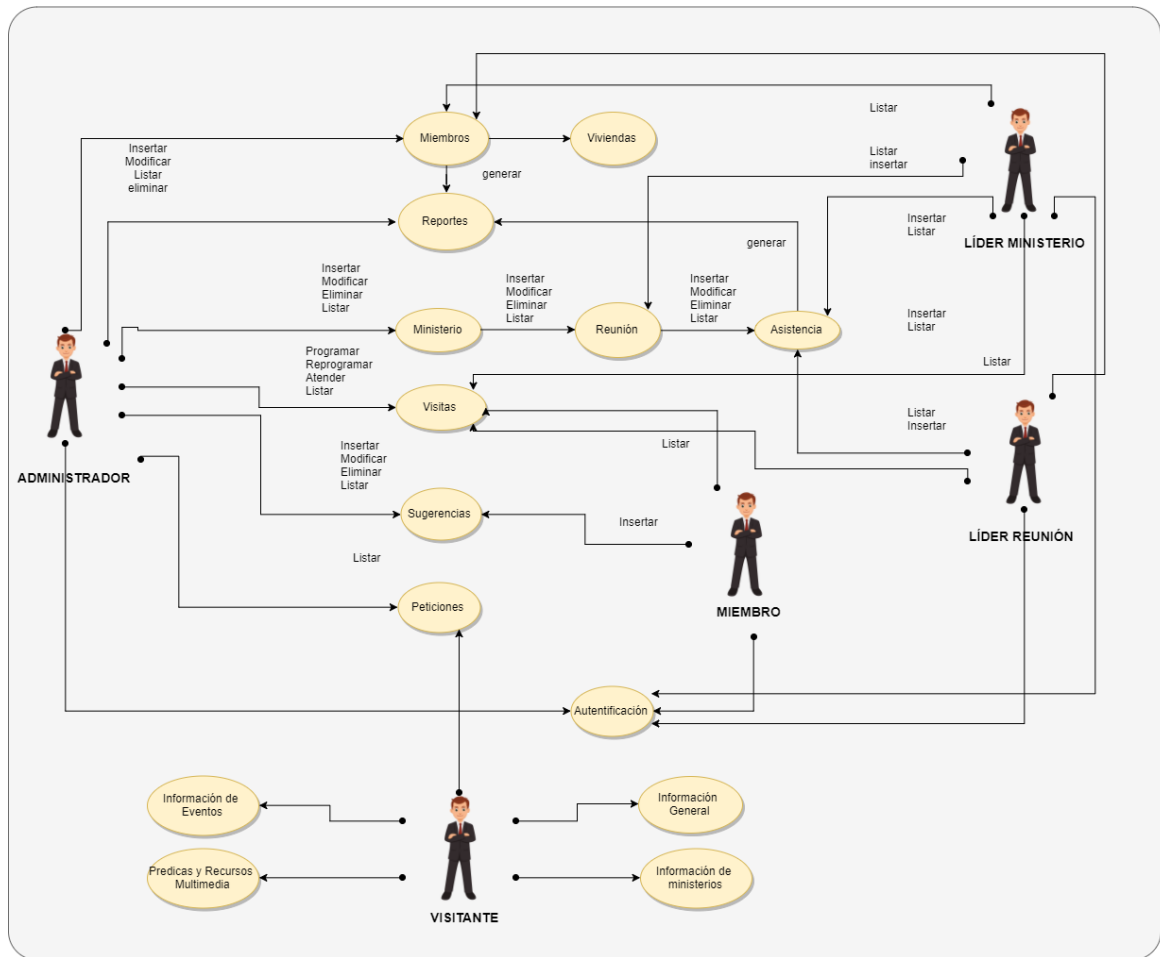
Listar

Miembros

Viviendas

Insertar
Modificar
Listar
eliminar

generar

Listar
insertar

Reportes

Insertar
Listar

LÍDER MINISTERIO

generar

Insertar
Modificar
Eliminar
Listar

Insertar
Modificar
Eliminar
Listar

Insertar
Modificar
Eliminar
Listar

Ministerio

Reunión

Asistencia

Insertar
Listar

Programar
Reprogramar
Atender
Listar

Listar

Visitas

Listar
Insertar

Listar

ADMINISTRADOR

Insertar
Modificar
Eliminar
Listar

Sugerencias

Insertar

LÍDER REUNIÓN

Listar

Peticiones

MIEMBRO

Autentificación

Información de Eventos

Información General

Predicas y Recursos Multimedia

Información de ministerios

VISITANTE